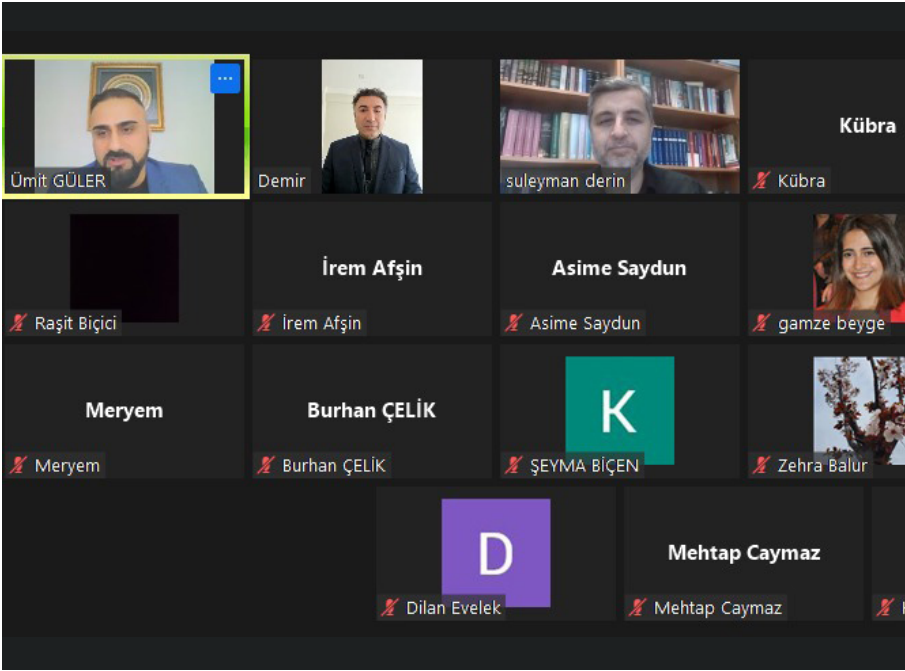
Ümit GÜLER

Demir

suleyman derin

Kübra

Kübra

Raşit Biçici

İrem Afşin

İrem Afşin

Asime Saydun

Asime Saydun

gamze beyge

Meryem

Meryem

Burhan ÇELİK

Burhan ÇELİK

K

ŞEYMA BİÇEN

Zehra Balur

D

Dilan Evelek

Mehtap Caymaz

Mehtap Caymaz